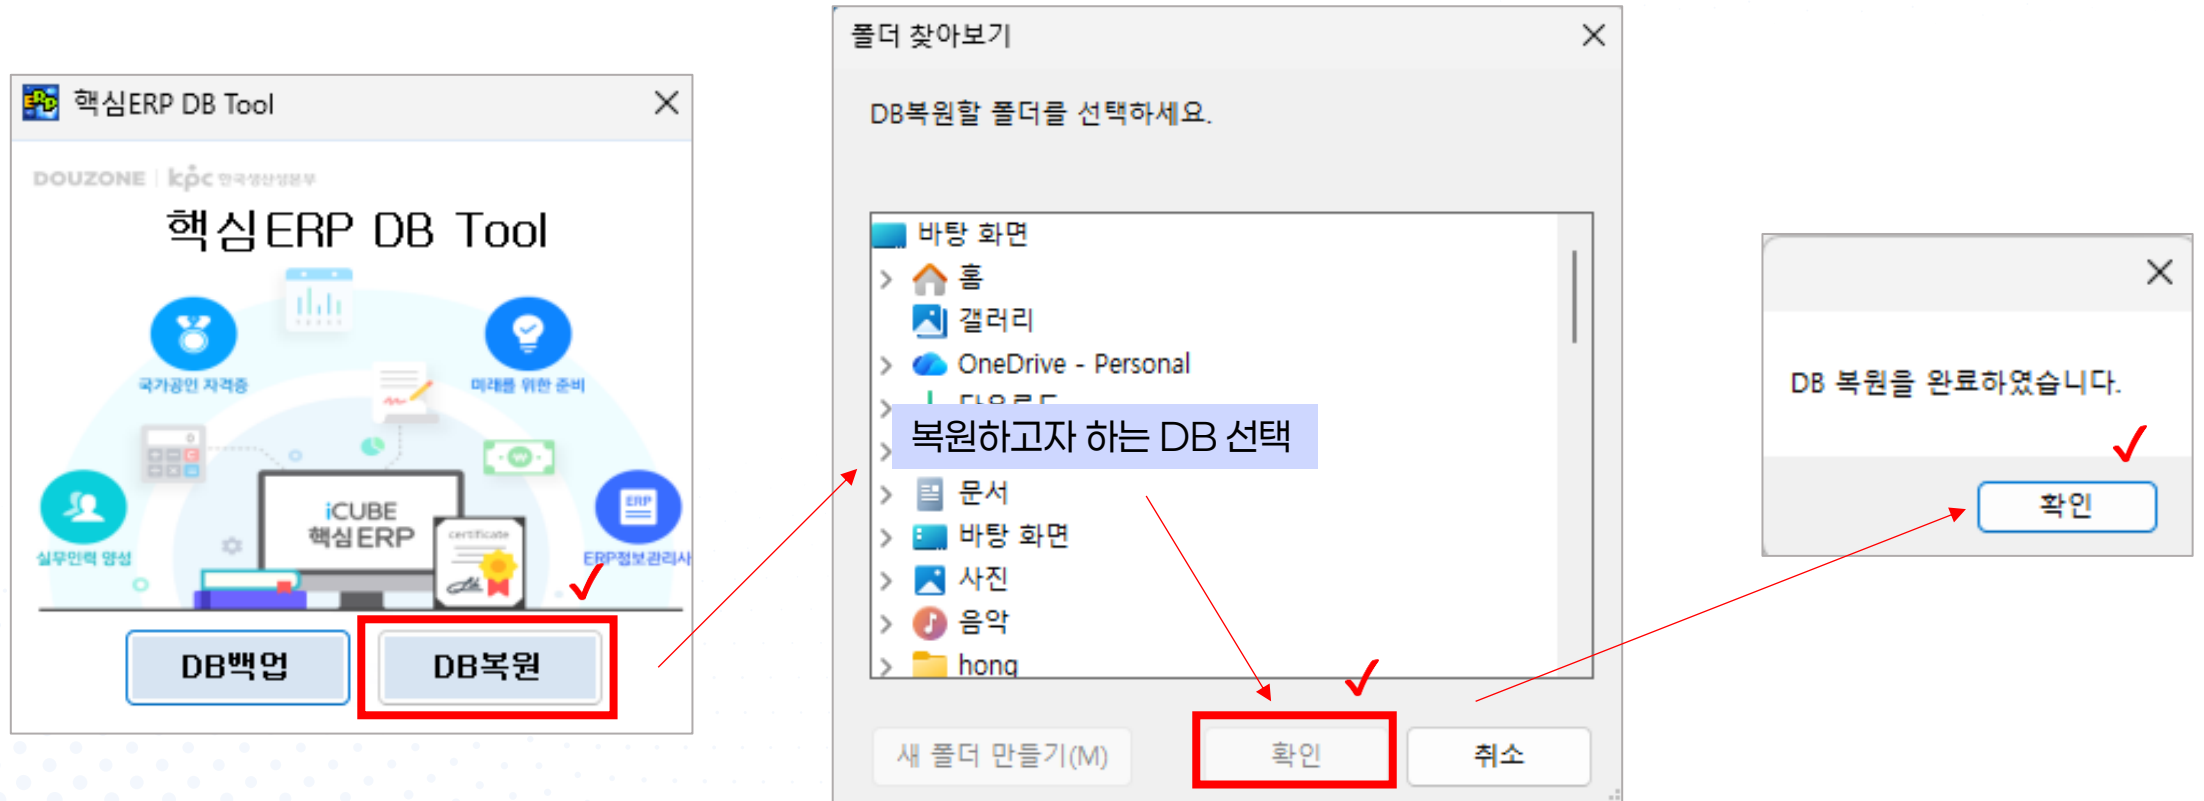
핵심ERP DB Tool

DOUZONE | kpc 한국생산성본부

핵심ERP DB Tool

국가공인 자격증

미래를 위한 준비

iCUBE 핵심ERP

certificate

실무인력 양성

ERP정보관리사

DB백업

DB복원

폴더 찾아보기

DB복원할 폴더를 선택하세요.

바탕 화면
홈
갤러리
OneDrive - Personal
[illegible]
복원하고자 하는 DB 선택
문서
바탕 화면
사진
음악
hong

새 폴더 만들기(M)

확인

취소

DB 복원을 완료하였습니다.

확인